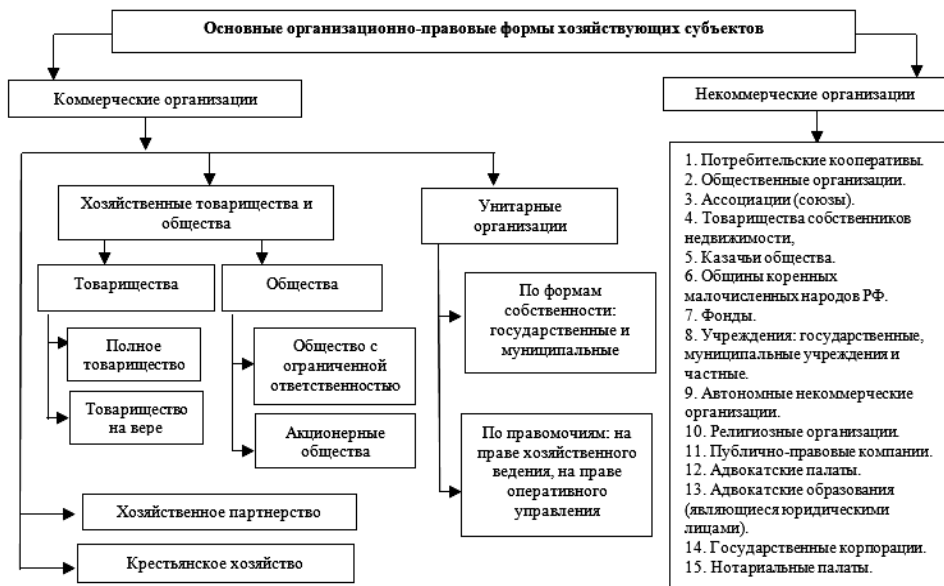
Основные организационно-правовые формы хозяйствующих субъектов

Коммерческие организации

Некоммерческие организации

Хозяйственные товарищества и общества

Унитарные организации

Товарищества

Общества

Полное товарищество

Товарищество на вере

Общество с ограниченной ответственностью

Акционерные общества

По формам собственности: государственные и муниципальные

По правомочиям: на праве хозяйственного ведения, на праве оперативного управления

Хозяйственное партнерство

Крестьянское хозяйство

1. Потребительские кооперативы.
2. Общественные организации.
3. Ассоциации (союзы).
4. Товарищества собственников недвижимости,
5. Казачьи общества.
6. Общины коренных малочисленных народов РФ.
7. Фонды.
8. Учреждения: государственные, муниципальные учреждения и частные.
9. Автономные некоммерческие организации.
10. Религиозные организации.
11. Публично-правовые компании.
12. Адвокатские палаты.
13. Адвокатские образования (являющиеся юридическими лицами).
14. Государственные корпорации.
15. Нотариальные палаты.